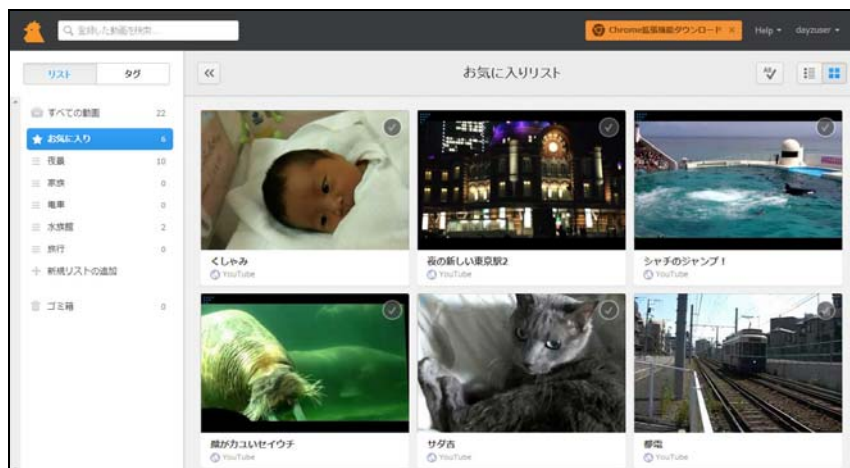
登録した動画を検索...

Chrome拡張機能ダウンロード ×

Help ▾ dayzuser ▾

リスト タグ

すべての動画 22
お気に入り 6
夜景 10
家族 0
電車 0
水族館 2
旅行 0
新規リストの追加

ゴミ箱 0

«

お気に入りリスト

くしゃみ
YouTube

夜の新しい東京駅2
YouTube

シャチのジャンプ！
YouTube

顔がカユいセイウチ
YouTube

サダ吉
YouTube

都電
YouTube